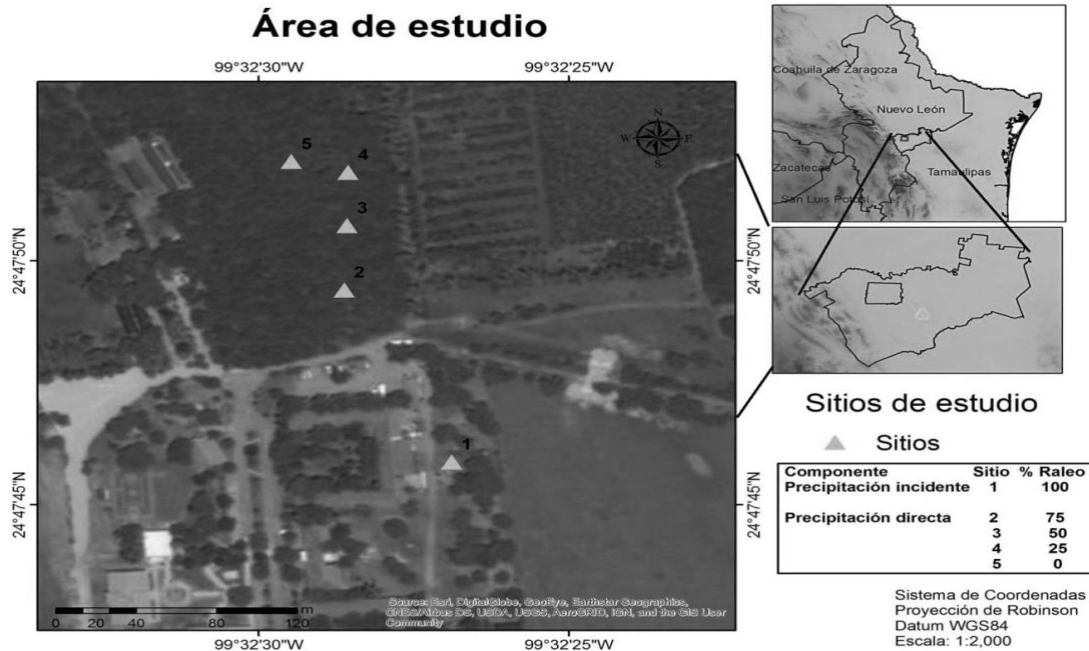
Área de estudio

99°32'30"W 99°32'25"W

24°47'50"N

24°47'45"N

N
W E
S

5
4
3
2
1

0 20 40 80 120 m

Source: Esri, DigitalGlobe, GeoEye, Earthstar Geographics, CNES/Airbus DS, USDA, USGS, AeroGRID, IGN, and the GIS User Community

99°32'30"W 99°32'25"W

24°47'50"N

24°47'45"N

Coahuila de Zaragoza
Nuevo León
Zacatecas
Tamaulipas
San Luis Potosí

Sitios de estudio

Sitios

| Componente | Sitio | % Raleo |
|---|---|---|
| Precipitación incidente | 1 | 100 |
| Precipitación directa | 2 | 75 |
| | 3 | 50 |
| | 4 | 25 |
| | 5 | 0 |

Sistema de Coordenadas
Proyección de Robinson
Datum WGS84
Escala: 1:2,000